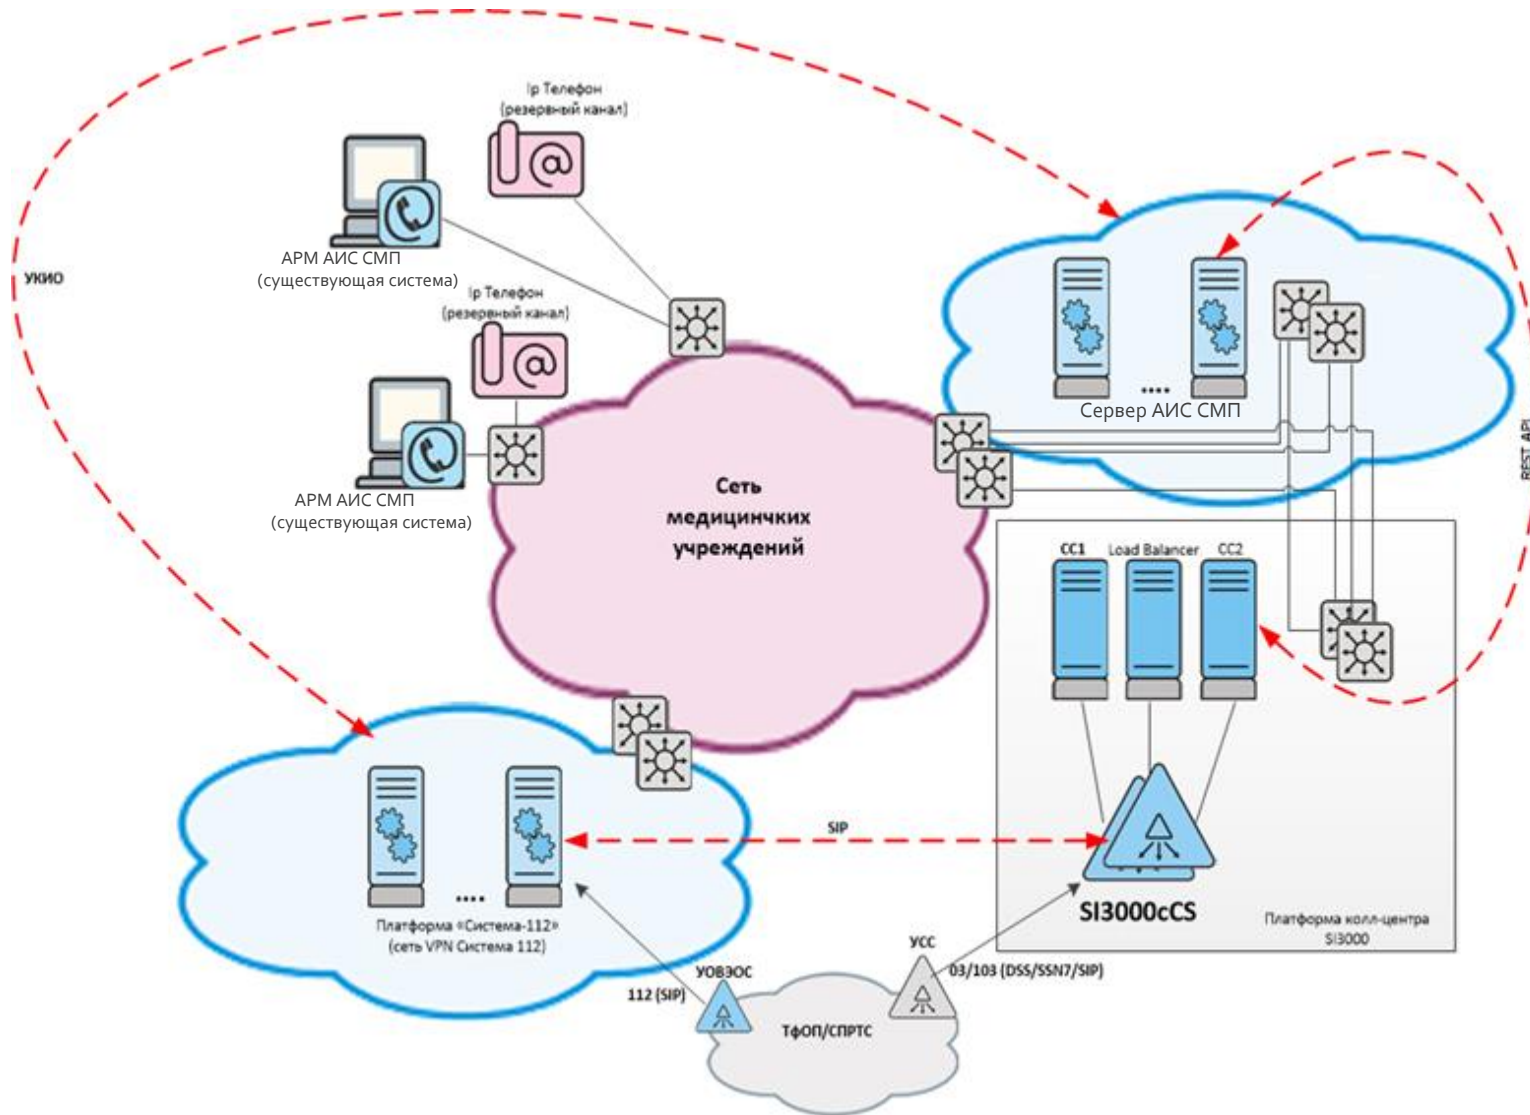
Ip Телефон
(резервный канал)

АРМ АИС СМП
(существующая система)

УКИО

Ip Телефон
(резервный канал)

АРМ АИС СМП
(существующая система)

Сеть медицинчких учреждений

....
Сервер АИС СМП

REST API

CC1 Load Balancer CC2

SIP

....
Платформа «Система-112»
(сеть VPN Система 112)

SI3000cCS

Платформа колл-центра SI3000

УСС

УОВЗОС

03/103 (DSS/SSN7/SIP)

112 (SIP)

ТФОП/СПРТС